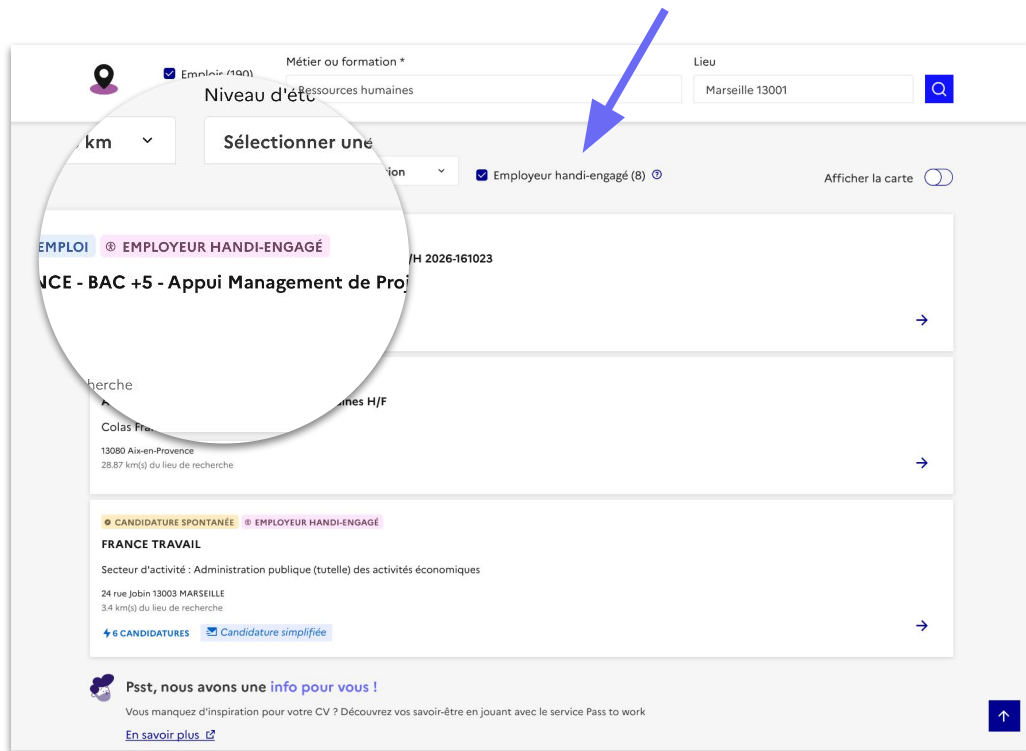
Emplois (190)

Métier ou formation *

Ressources humaines

Lieu

Marseille 13001

Niveau d'étu

km

Sélectionner une

tion

Employeur handi-engagé (8)

Afficher la carte

EMPLOI

EMPLOYEUR HANDI-ENGAGÉ

NCE - BAC +5 - Appui Management de Proj

/H 2026-161023

herche

A

ines H/F

Colas Fra

13080 Aix-en-Provence

28.87 km(s) du lieu de recherche

CANDIDATURE SPONTANÉE

EMPLOYEUR HANDI-ENGAGÉ

FRANCE TRAVAIL

Secteur d'activité : Administration publique (tutelle) des activités économiques

24 rue Jobin 13003 MARSEILLE

3.4 km(s) du lieu de recherche

6 CANDIDATURES

Candidature simplifiée

Psst, nous avons une info pour vous !

Vous manquez d'inspiration pour votre CV ? Découvrez vos savoir-être en jouant avec le service Pass to work

En savoir plus